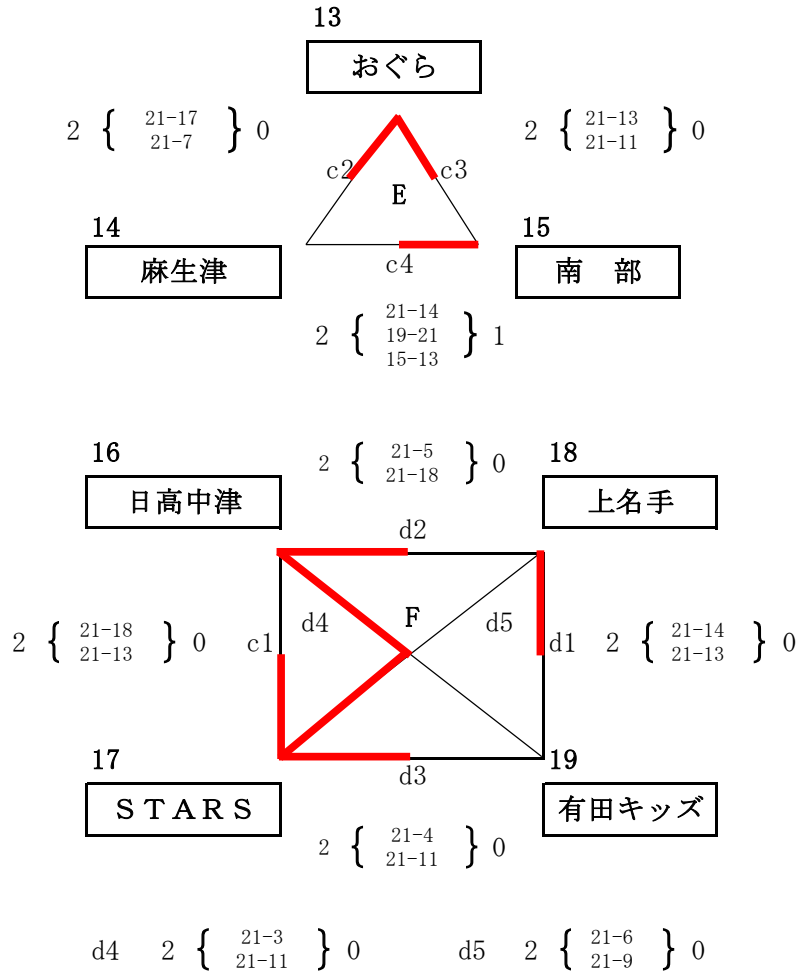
13
おぐら

2 $\left\{ \begin{array}{c} 21-17 \\ 21-7 \end{array} \right\}$ 0

2 $\left\{ \begin{array}{c} 21-13 \\ 21-11 \end{array} \right\}$ 0

c2
c3
E

14
麻生津

15
南　部

c4

2 $\left\{ \begin{array}{c} 21-14 \\ 19-21 \\ 15-13 \end{array} \right\}$ 1

16
日高中津

2 $\left\{ \begin{array}{c} 21-5 \\ 21-18 \end{array} \right\}$ 0

18
上名手

d2

2 $\left\{ \begin{array}{c} 21-18 \\ 21-13 \end{array} \right\}$ 0

c1
d4
F
d5
d1

2 $\left\{ \begin{array}{c} 21-14 \\ 21-13 \end{array} \right\}$ 0

17
ＳＴＡＲＳ

d3

19
有田キッズ

2 $\left\{ \begin{array}{c} 21-4 \\ 21-11 \end{array} \right\}$ 0

d4 2 $\left\{ \begin{array}{c} 21-3 \\ 21-11 \end{array} \right\}$ 0

d5 2 $\left\{ \begin{array}{c} 21-6 \\ 21-9 \end{array} \right\}$ 0